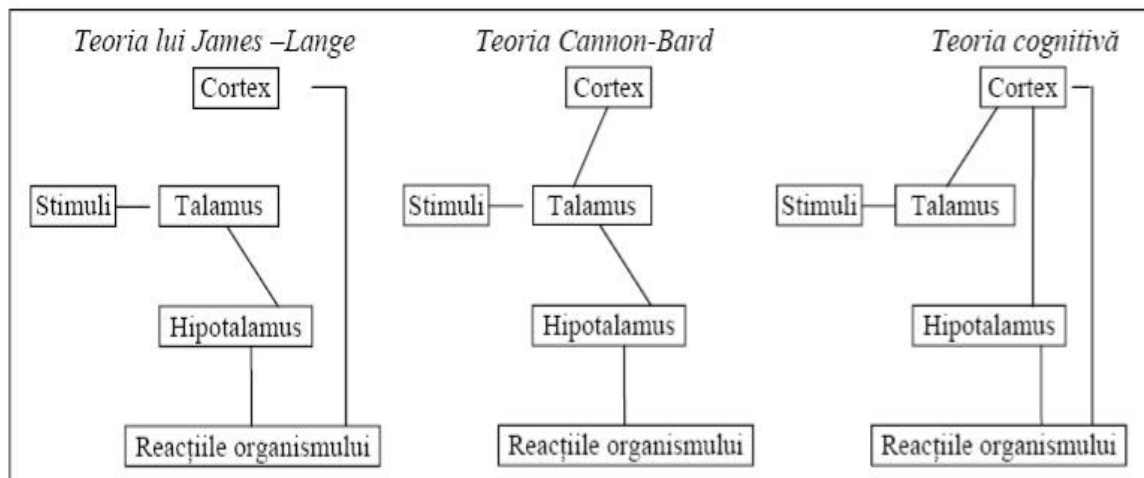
Teoria lui James –Lange

Cortex

Stimuli

Talamus

Hipotalamus

Reacțiile organismului

Teoria Cannon-Bard

Cortex

Stimuli

Talamus

Hipotalamus

Reacțiile organismului

Teoria cognitivă

Cortex

Stimuli

Talamus

Hipotalamus

Reacțiile organismului